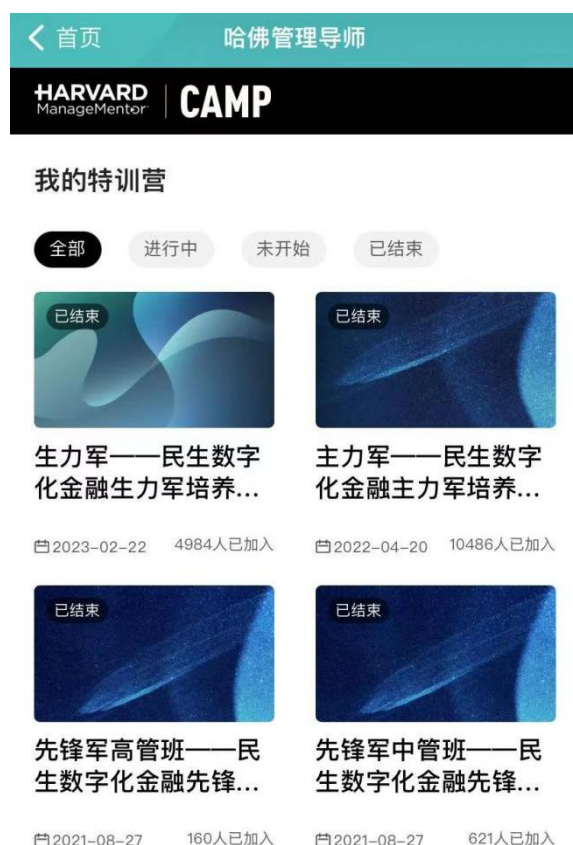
首页 哈佛管理导师

HARVARD ManageMentor CAMP

我的特训营

全部 进行中 未开始 已结束

已结束
生力军——民生数字化金融生力军培养...
2023-02-22 4984人已加入

已结束
主力军——民生数字化金融主力军培养...
2022-04-20 10486人已加入

已结束
先锋军高管班——民生数字化金融先锋...
2021-08-27 160人已加入

已结束
先锋军中管班——民生数字化金融先锋...
2021-08-27 621人已加入